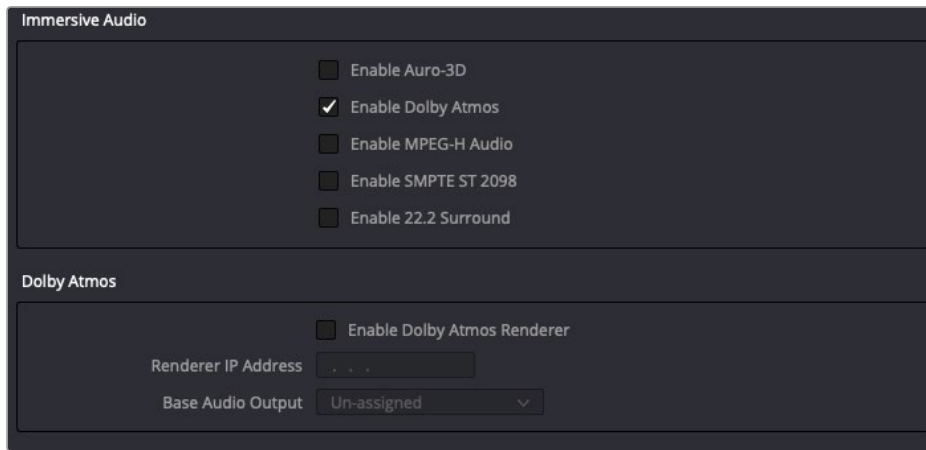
Immersive Audio

Enable Auro-3D

Enable Dolby Atmos

Enable MPEG-H Audio

Enable SMPTE ST 2098

Enable 22.2 Surround

Dolby Atmos

Enable Dolby Atmos Renderer

Renderer IP Address . . .

Base Audio Output Un-assigned